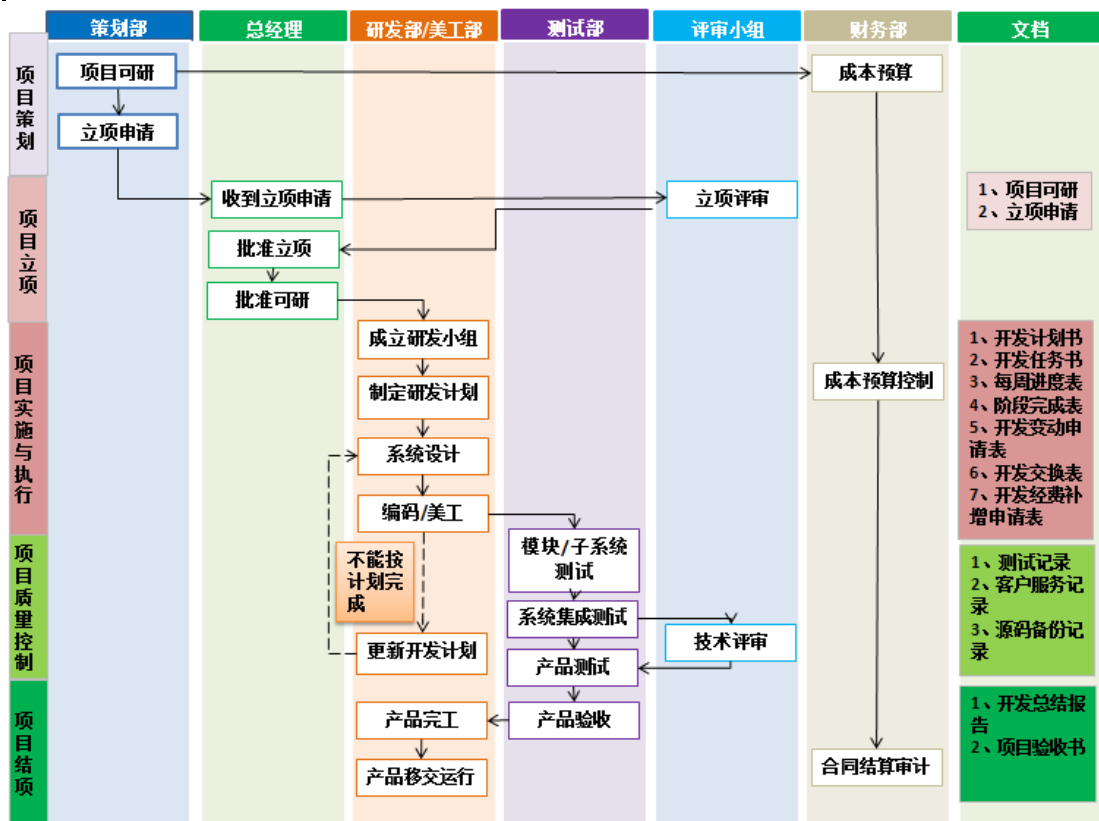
策划部 | 总经理 | 研发部/美工部 | 测试部 | 评审小组 | 财务部 | 文档

项目策划

项目可研

立项申请

成本预算

项目立项

收到立项申请

立项评审

批准立项

批准可研

1、项目可研
2、立项申请

项目实施与执行

成立研发小组

制定研发计划

系统设计

编码/美工

成本预算控制

1、开发计划书
2、开发任务书
3、每周进度表
4、阶段完成表
5、开发变动申请表
6、开发交换表
7、开发经费补增申请表

项目质量控制

不能按计划完成

模块/子系统测试

系统集成测试

技术评审

更新开发计划

产品测试

1、测试记录
2、客户服务记录
3、源码备份记录

项目结项

产品完工

产品验收

产品移交运行

合同结算审计

1、开发总结报告
2、项目验收书